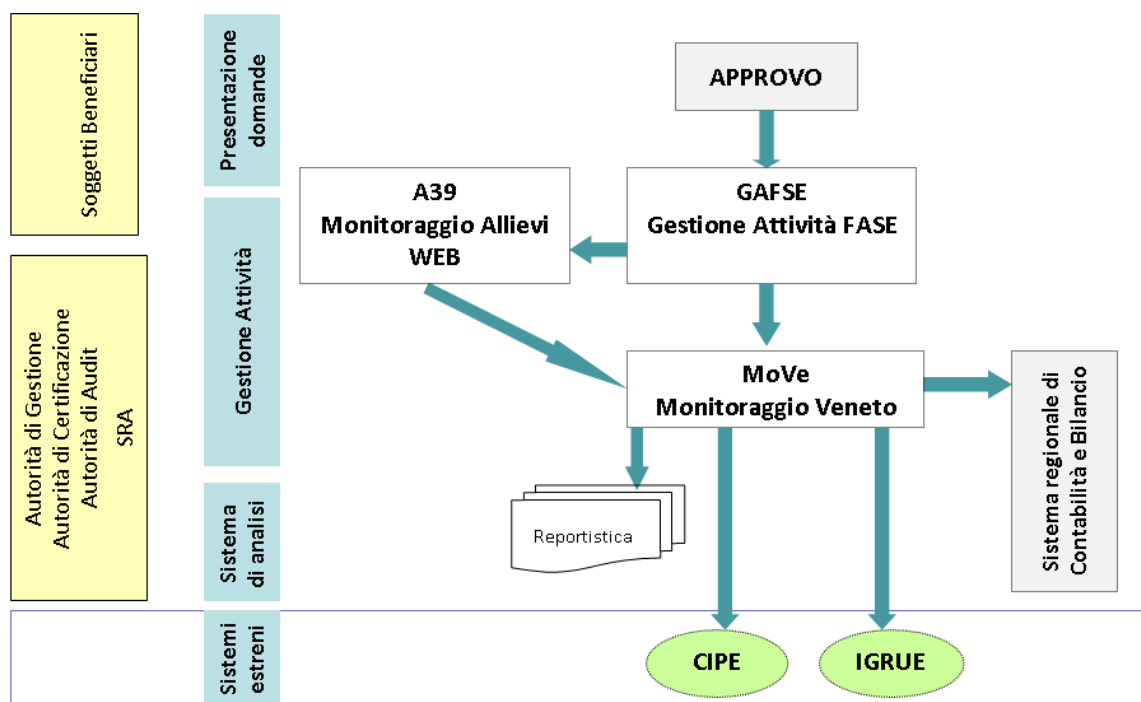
Soggetti Beneficiari

Autorità di Gestione
Autorità di Certificazione
Autorità di Audit
SRA

Presentazione domande

Gestione Attività

Sistema di analisi

Sistemi estreni

APPROVO

A39
Monitoraggio Allievi
WEB

GAFSE
Gestione Attività FASE

MoVe
Monitoraggio Veneto

Sistema regionale di Contabilità e Bilancio

Reportistica

CIPE

IGRUE